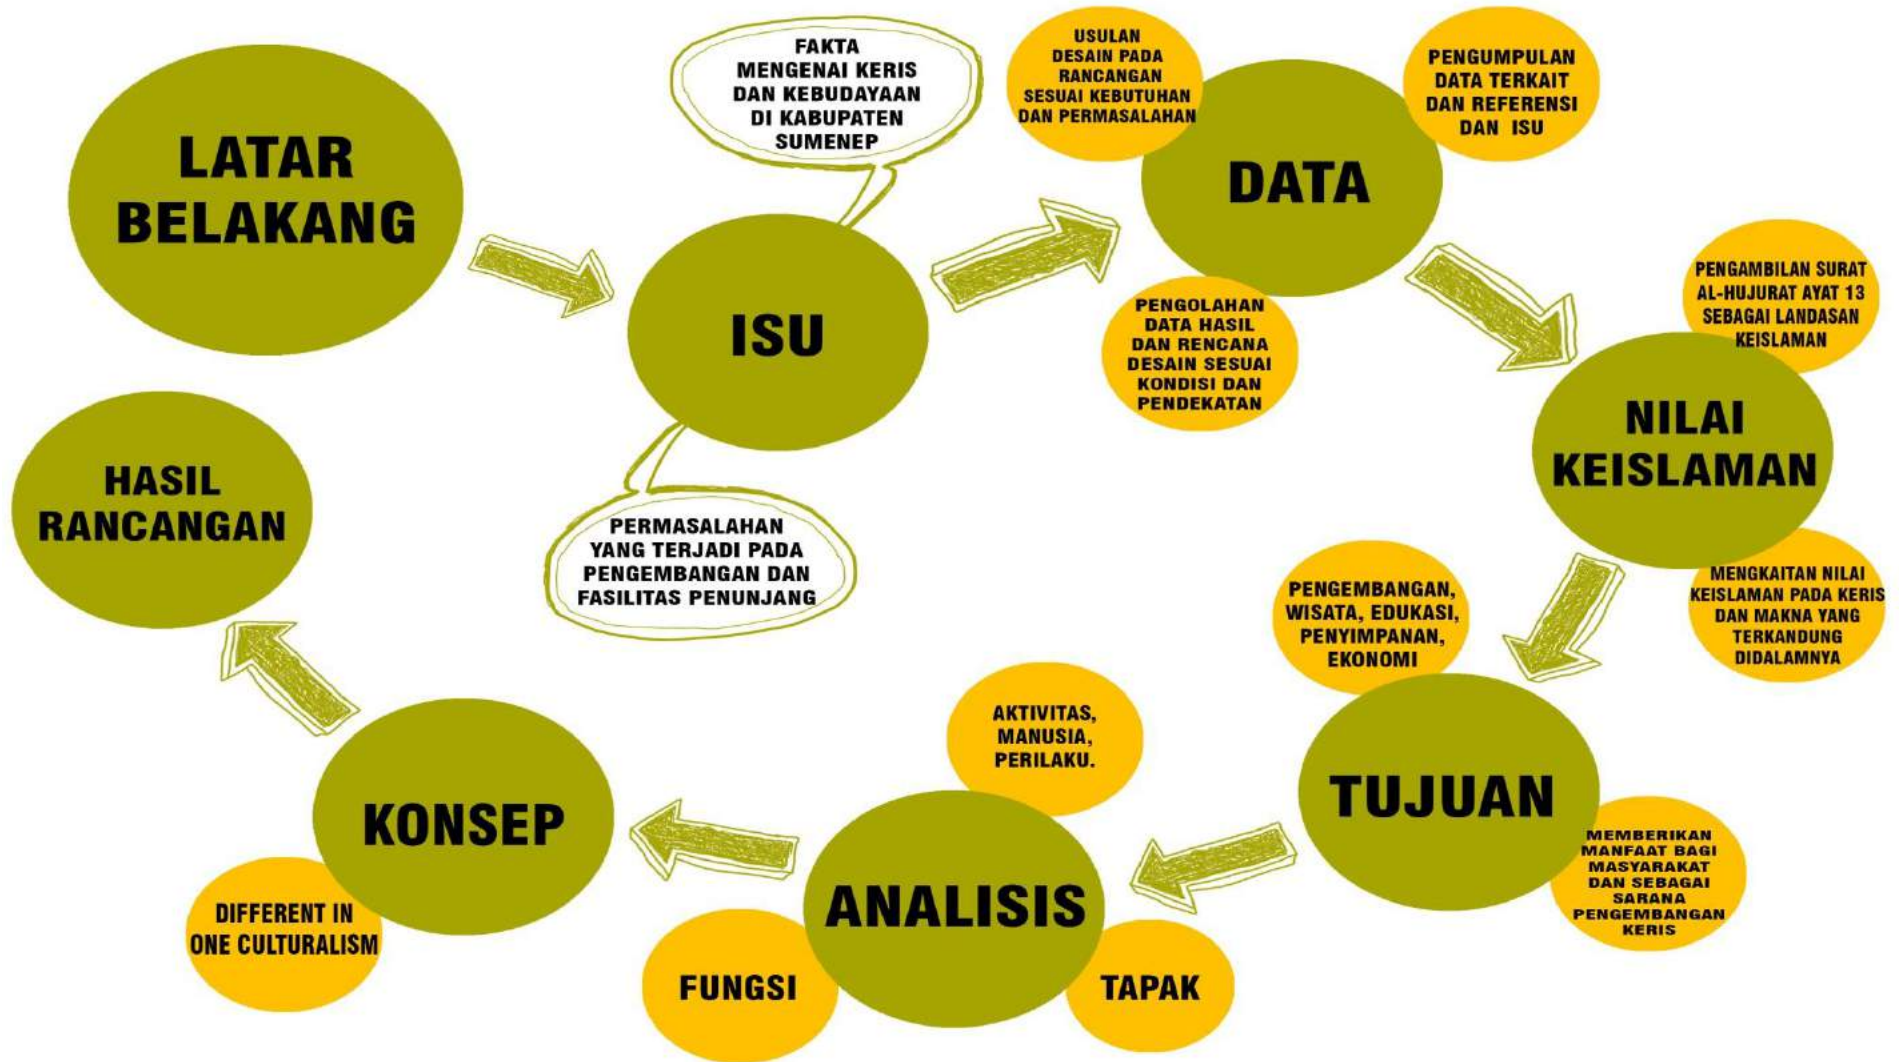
LATAR BELAKANG

FAKTA MENGENAI KERIS DAN KEBUDAYAAN DI KABUPATEN SUMENEP

ISU

PERMASALAHAN YANG TERJADI PADA PENGEMBANGAN DAN FASILITAS PENUNJANG

USULAN DESAIN PADA RANCANGAN SESUAI KEBUTUHAN DAN PERMASALAHAN

DATA

PENGUMPULAN DATA TERKAIT DAN REFERENSI DAN ISU

PENGOLAHAN DATA HASIL DAN RENCANA DESAIN SESUAI KONDISI DAN PENDEKATAN

PENGAMBILAN SURAT AL-HUJURAT AYAT 13 SEBAGAI LANDASAN KEISLAMAN

NILAI KEISLAMAN

MENGKAITAN NILAI KEISLAMAN PADA KERIS DAN MAKNA YANG TERKANDUNG DIDALAMNYA

PENGEMBANGAN, WISATA, EDUKASI, PENYIMPANAN, EKONOMI

TUJUAN

MEMBERIKAN MANFAAT BAGI MASYARAKAT DAN SEBAGAI SARANA PENGEMBANGAN KERIS

AKTIVITAS, MANUSIA, PERILAKU.

ANALISIS

FUNGSI

TAPAK

KONSEP

DIFFERENT IN ONE CULTURALISM

HASIL RANCANGAN